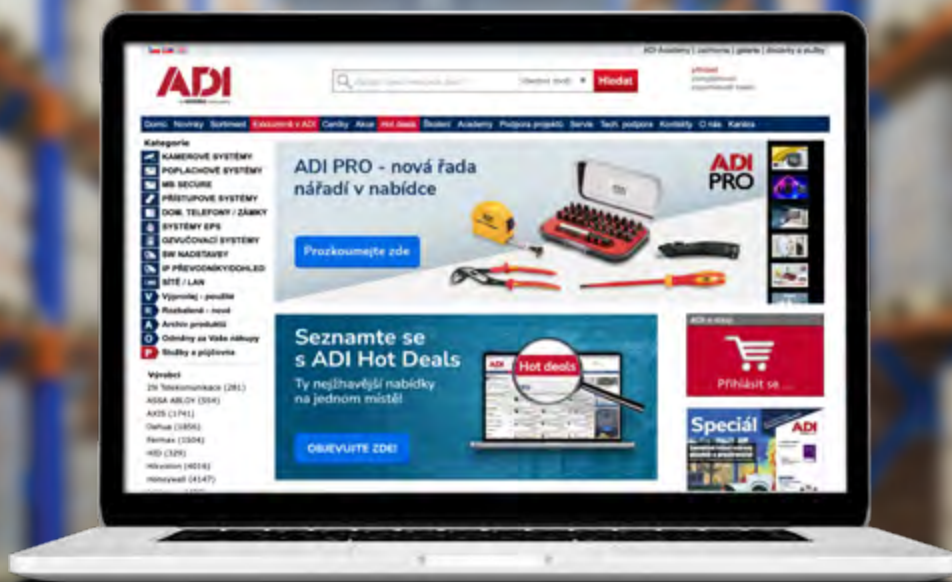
ADI Academy | nachrma | galerie | doklady a služby

ADI

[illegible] Hledat

Přihlásit

Domů Novinky Sortiment Exkluzivně v ADI Ceníky Akce Hot deals Školení Academy Podpora projektů Servis Tech. podpora Kontakty O nás Kariéra

Kategorie
KAMEROVÉ SYSTÉMY
POPLACHOVÉ SYSTÉMY
MB SECURE
PŘÍSTUPOVÉ SYSTÉMY
DOM. TELEFONY / ZÁMKY
SYSTÉMY EPS
OZVUČOVACÍ SYSTÉMY
SW NADSTAVBY
IP PŘEVODNÍKY/DOHLED
SÍTĚ / LAN
Výprodej - použité
Rozbalené - nové
Archiv produktů
Odměny za Vaše nákupy
Služby a připravte

Výrobci
2N Telekomunikace (281)
ASSA ABLOY (554)
AXIS (1741)
Dahua (1856)
Fermax (1504)
HID (329)
Hikvision (4016)
Honeywell (4147)

ADI PRO - nová řada nářadí v nabídce

ADI PRO

Prozkoumejte zde

Seznamte se s ADI Hot Deals

Ty nejžhavější nabídky na jednom místě!

Hot deals

OBJEVUJTE ZDE!

Přihlásit se ...

Speciál

ADI